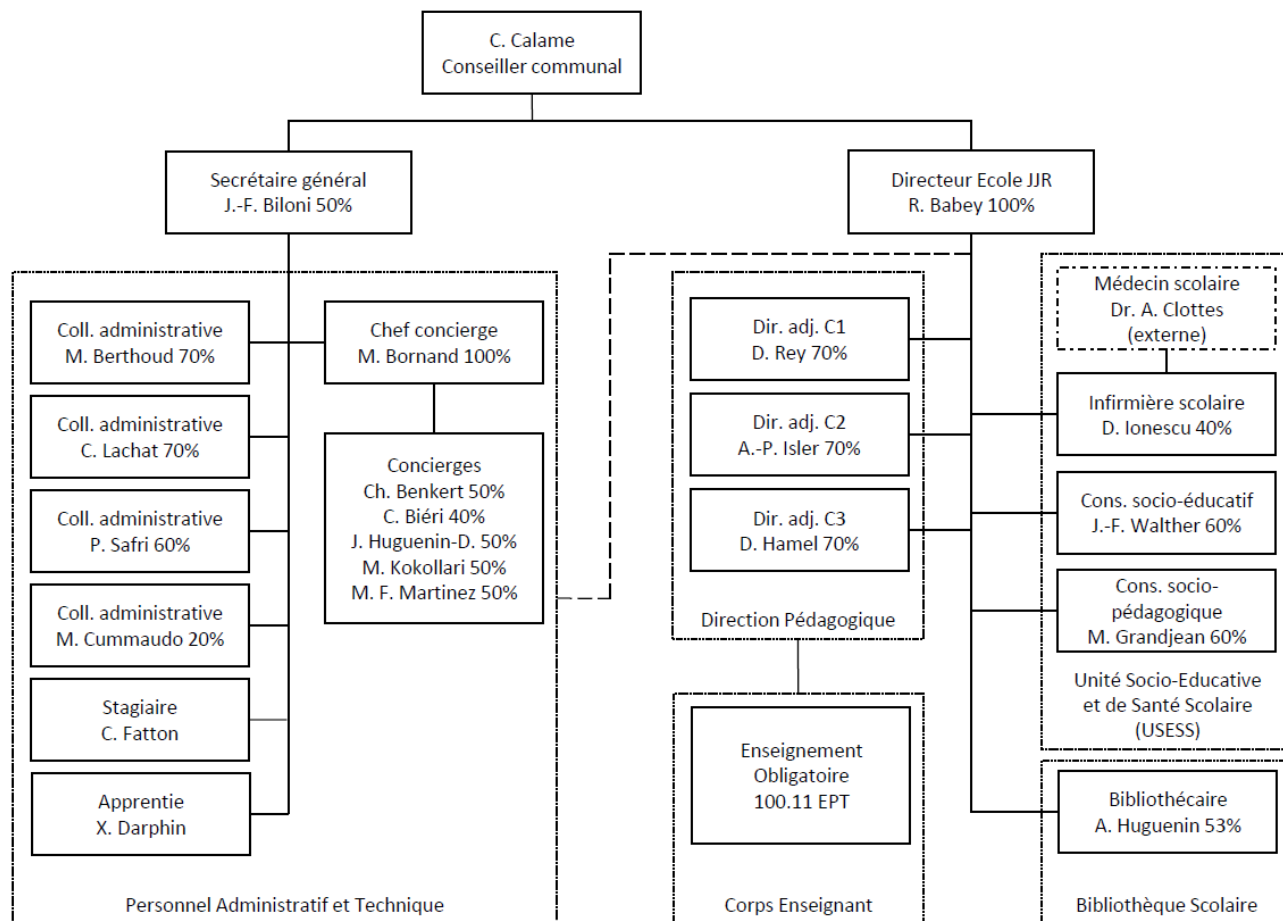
C. Calame
Conseiller communal

Secrétaire général
J.-F. Biloni 50%

Directeur Ecole JJR
R. Babey 100%

Coll. administrative
M. Berthoud 70%

Chef concierge
M. Bornand 100%

Coll. administrative
C. Lachat 70%

Concierges
Ch. Benkert 50%
C. Biéri 40%
J. Huguenin-D. 50%
M. Kokollari 50%
M. F. Martinez 50%

Coll. administrative
P. Safri 60%

Coll. administrative
M. Cummaudo 20%

Stagiaire
C. Fatton

Apprentie
X. Darphin

Personnel Administratif et Technique

Dir. adj. C1
D. Rey 70%

Dir. adj. C2
A.-P. Isler 70%

Dir. adj. C3
D. Hamel 70%

Direction Pédagogique

Enseignement
Obligatoire
100.11 EPT

Corps Enseignant

Médecin scolaire
Dr. A. Clottes
(externe)

Infirmière scolaire
D. Ionescu 40%

Cons. socio-éducatif
J.-F. Walther 60%

Cons. socio-pédagogique
M. Grandjean 60%

Unité Socio-Educative
et de Santé Scolaire
(USESS)

Bibliothécaire
A. Huguenin 53%

Bibliothèque Scolaire